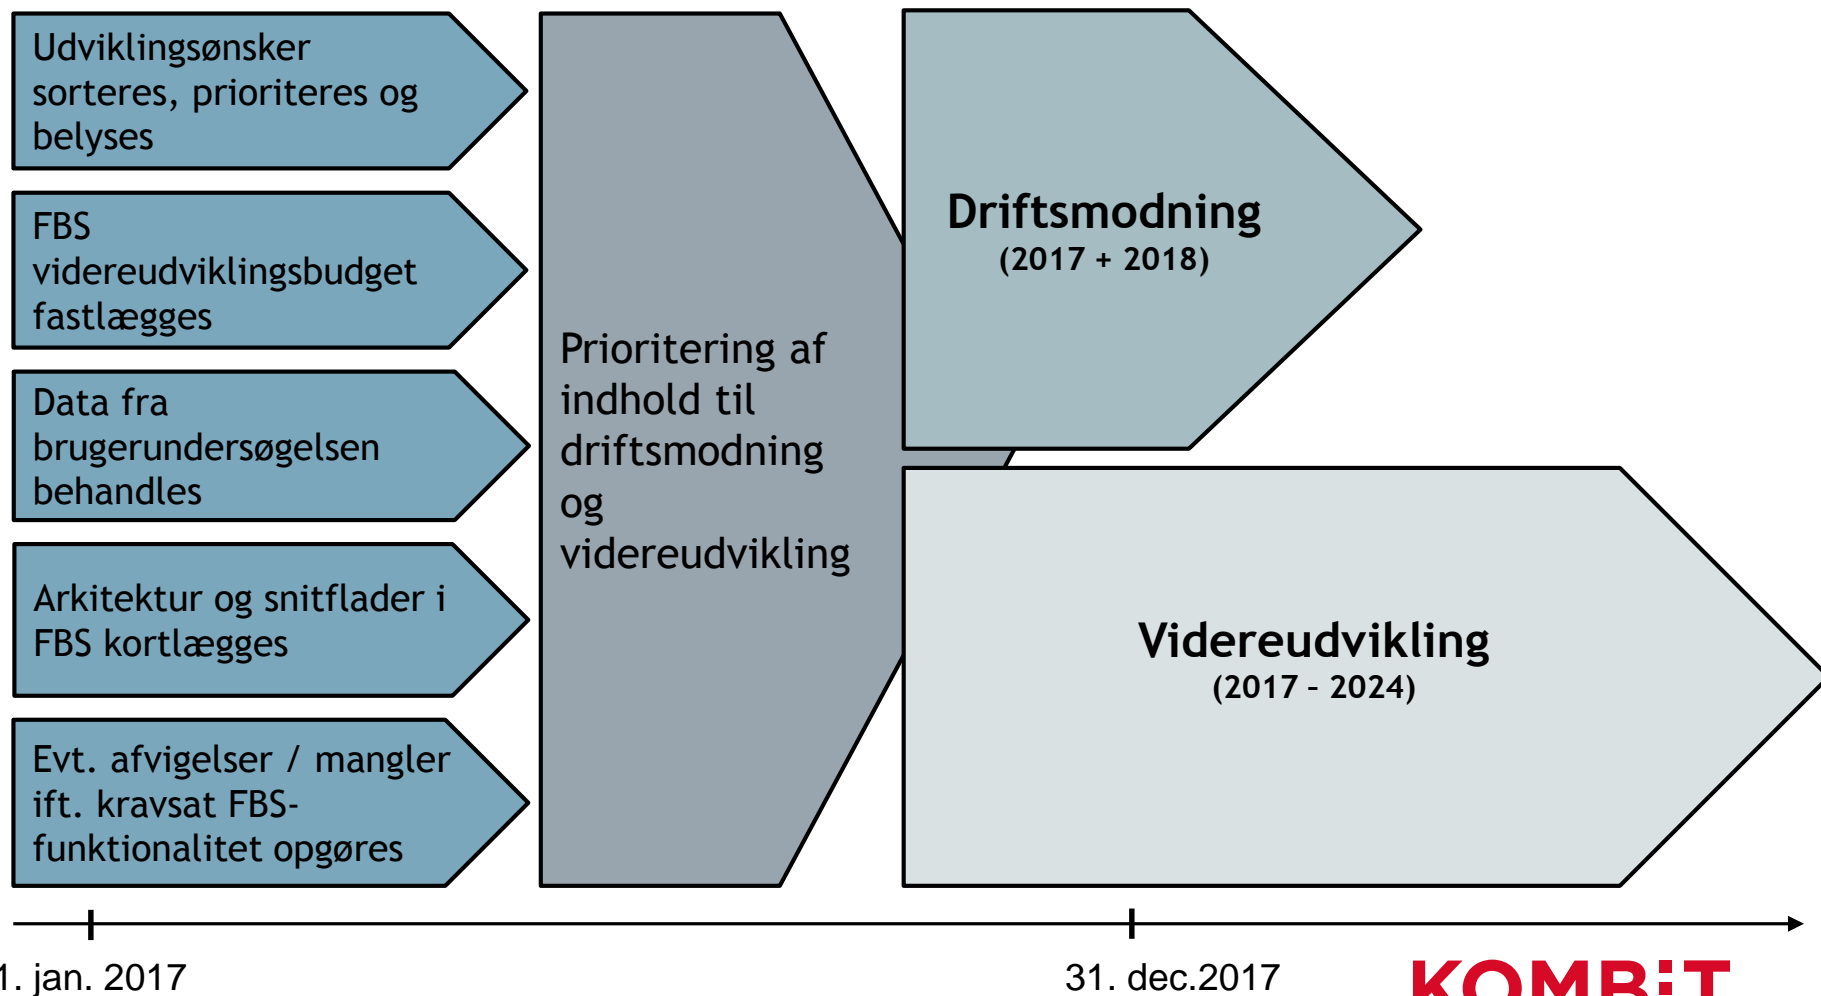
Udviklingsønsker sorteres, prioriteres og belyses

FBS videreudviklingsbudget fastlægges

Data fra brugerundersøgelsen behandles

Arkitektur og snitflader i FBS kortlægges

Evt. afvigelser / mangler ift. kravsat FBS-funktionalitet opgøres

Prioritering af indhold til driftsmodning og videreudvikling

Driftsmodning
(2017 + 2018)

Videreudvikling
(2017 - 2024)

1. jan. 2017

31. dec.2017

KOMBIT